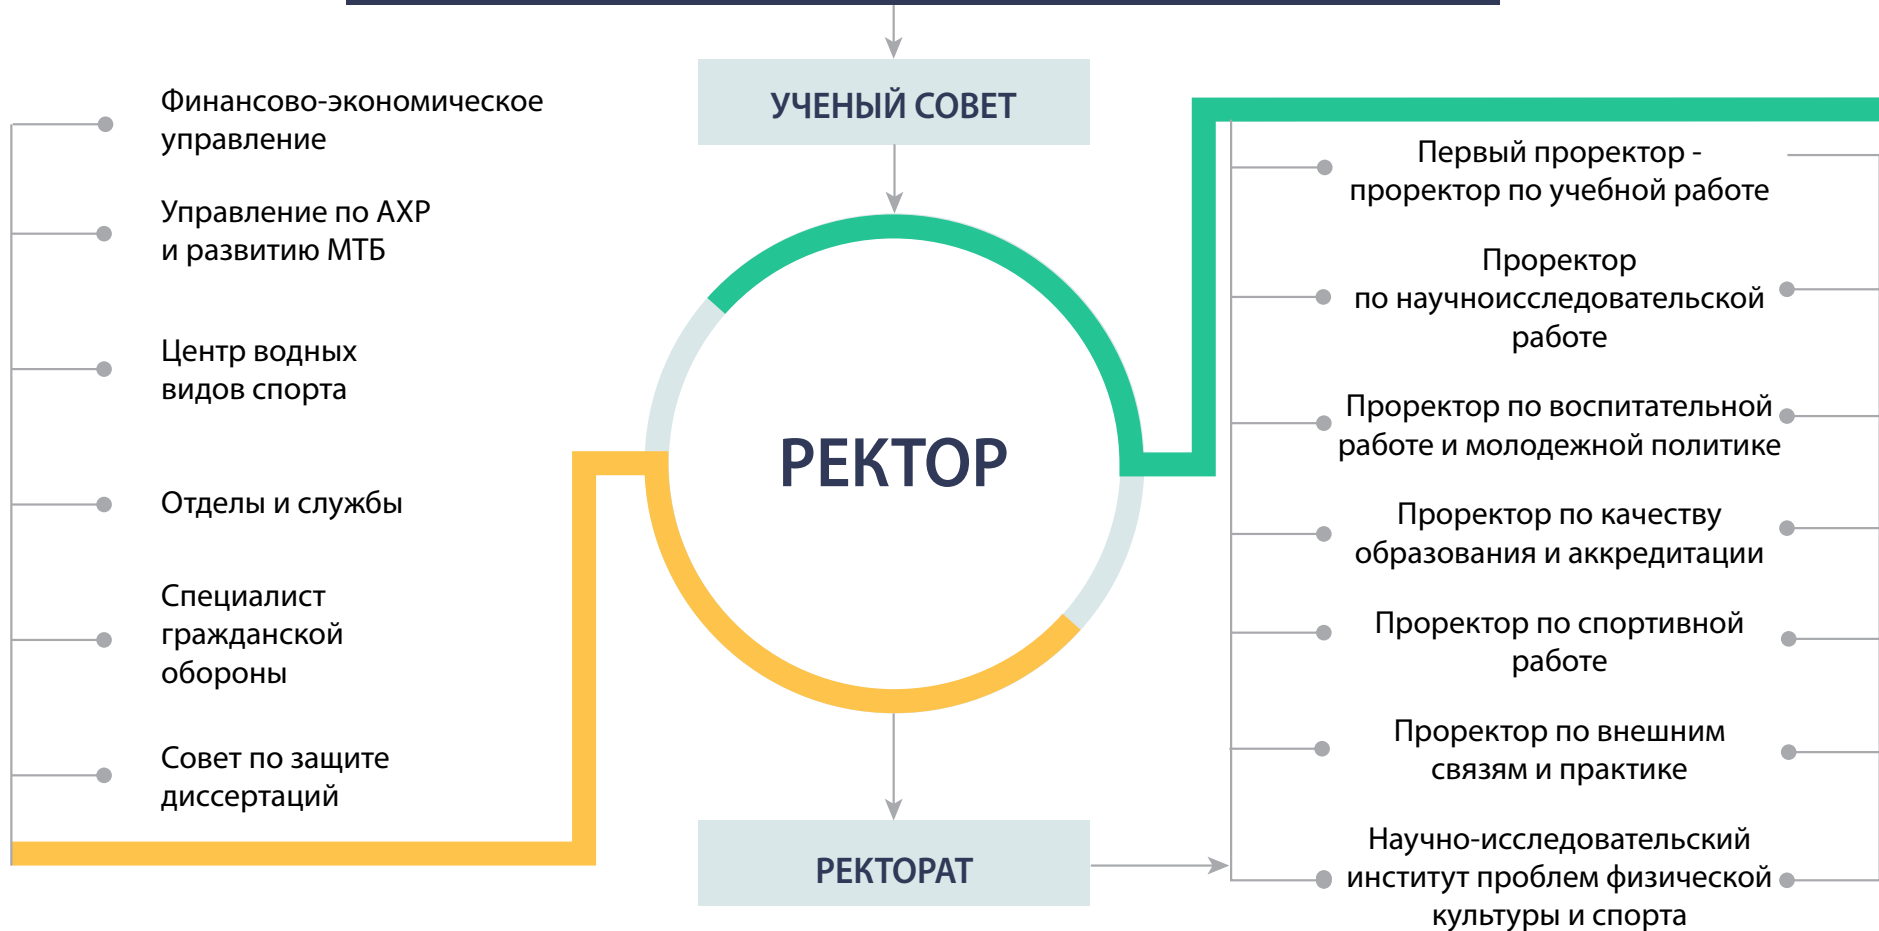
УЧЕНЫЙ СОВЕТ

Финансово-экономическое управление

Управление по АХР и развитию МТБ

Центр водных видов спорта

Отделы и службы

Специалист гражданской обороны

Совет по защите диссертаций

РЕКТОР

РЕКТОРАТ

Первый проректор - проректор по учебной работе

Проректор по научноисследовательской работе

Проректор по воспитательной работе и молодежной политике

Проректор по качеству образования и аккредитации

Проректор по спортивной работе

Проректор по внешним связям и практике

Научно-исследовательский институт проблем физической культуры и спорта